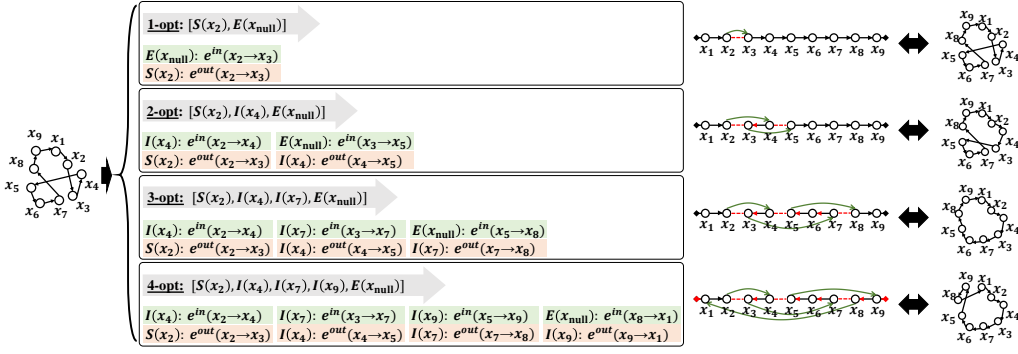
$x_9$ $x_1$ $x_8$ $x_2$ $x_5$ $x_4$ $x_6$ $x_7$ $x_3$

**1-opt:** $[S(x_2), E(x_{null})]$

$E(x_{null})$: $e^{in}(x_2 \to x_3)$
$S(x_2)$: $e^{out}(x_2 \to x_3)$

$x_1$ $x_2$ $x_3$ $x_4$ $x_5$ $x_6$ $x_7$ $x_8$ $x_9$

$x_9$ $x_1$ $x_8$ $x_2$ $x_5$ $x_4$ $x_6$ $x_7$ $x_3$

**2-opt:** $[S(x_2), I(x_4), E(x_{null})]$

$I(x_4)$: $e^{in}(x_2 \to x_4)$ $E(x_{null})$: $e^{in}(x_3 \to x_5)$
$S(x_2)$: $e^{out}(x_2 \to x_3)$ $I(x_4)$: $e^{out}(x_4 \to x_5)$

$x_1$ $x_2$ $x_3$ $x_4$ $x_5$ $x_6$ $x_7$ $x_8$ $x_9$

$x_9$ $x_1$ $x_8$ $x_2$ $x_5$ $x_4$ $x_6$ $x_7$ $x_3$

**3-opt:** $[S(x_2), I(x_4), I(x_7), E(x_{null})]$

$I(x_4)$: $e^{in}(x_2 \to x_4)$ $I(x_7)$: $e^{in}(x_3 \to x_7)$ $E(x_{null})$: $e^{in}(x_5 \to x_8)$
$S(x_2)$: $e^{out}(x_2 \to x_3)$ $I(x_4)$: $e^{out}(x_4 \to x_5)$ $I(x_7)$: $e^{out}(x_7 \to x_8)$

$x_1$ $x_2$ $x_3$ $x_4$ $x_5$ $x_6$ $x_7$ $x_8$ $x_9$

$x_9$ $x_1$ $x_8$ $x_2$ $x_5$ $x_4$ $x_6$ $x_7$ $x_3$

**4-opt:** $[S(x_2), I(x_4), I(x_7), I(x_9), E(x_{null})]$

$I(x_4)$: $e^{in}(x_2 \to x_4)$ $I(x_7)$: $e^{in}(x_3 \to x_7)$ $I(x_9)$: $e^{in}(x_5 \to x_9)$ $E(x_{null})$: $e^{in}(x_8 \to x_1)$
$S(x_2)$: $e^{out}(x_2 \to x_3)$ $I(x_4)$: $e^{out}(x_4 \to x_5)$ $I(x_7)$: $e^{out}(x_7 \to x_8)$ $I(x_9)$: $e^{out}(x_9 \to x_1)$

$x_1$ $x_2$ $x_3$ $x_4$ $x_5$ $x_6$ $x_7$ $x_8$ $x_9$

$x_9$ $x_1$ $x_8$ $x_2$ $x_5$ $x_4$ $x_6$ $x_7$ $x_3$